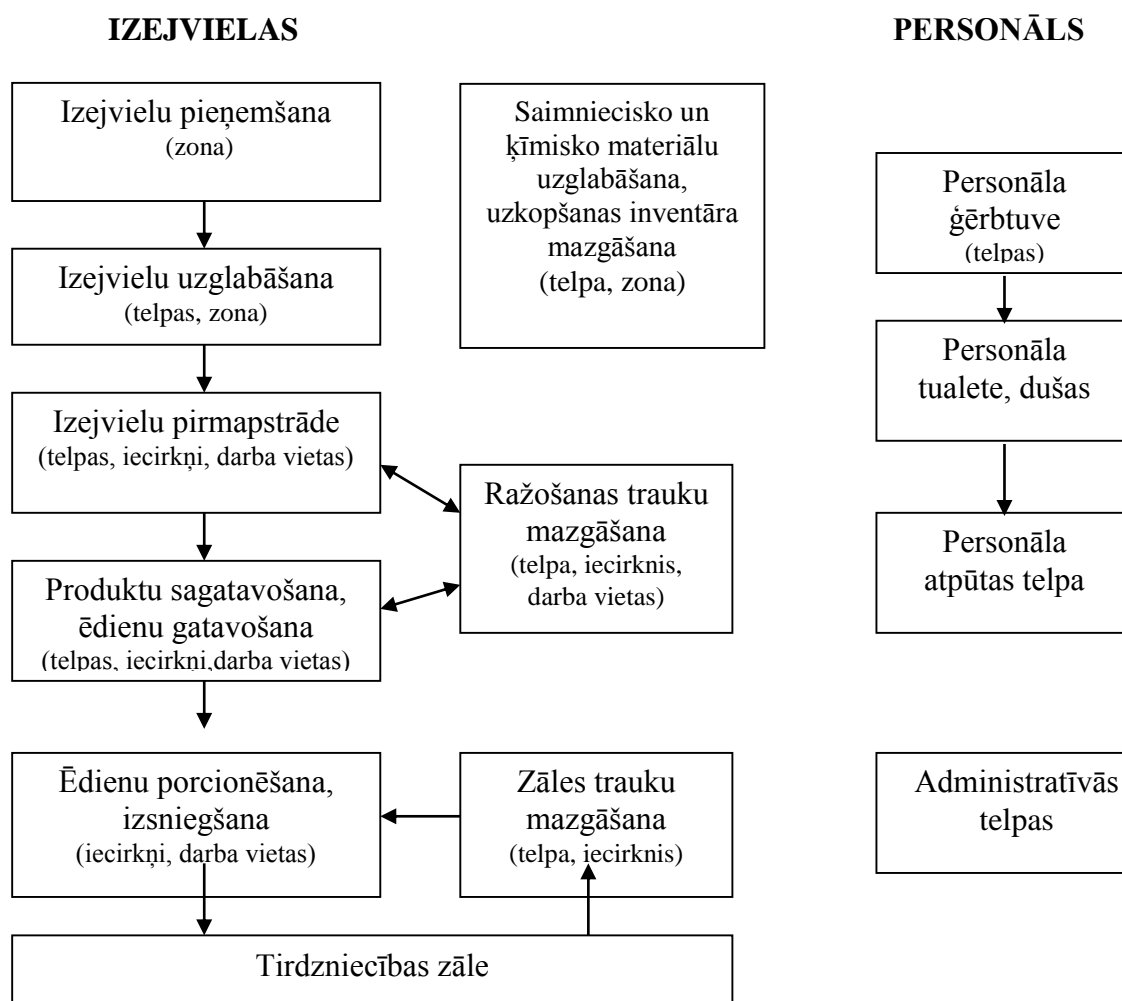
IZEJVIELAS

PERSONĀLS

Izejvielu pieņemšana (zona)

Saimniecisko un ķīmisko materiālu uzglabāšana, uzkopšanas inventāra mazgāšana (telpa, zona)

Personāla ģērbtuve (telpas)

Izejvielu uzglabāšana (telpas, zona)

Personāla tualete, dušas

Izejvielu pirmapstrāde (telpas, iecirkņi, darba vietas)

Ražošanas trauku mazgāšana (telpa, iecirknis, darba vietas)

Personāla atpūtas telpa

Produktu sagatavošana, ēdienu gatavošana (telpas, iecirkni,darba vietas)

Ēdienu porcionēšana, izsniegšana (iecirkņi, darba vietas)

Zāles trauku mazgāšana (telpa, iecirknis)

Administratīvās telpas

Tirdzniecības zāle